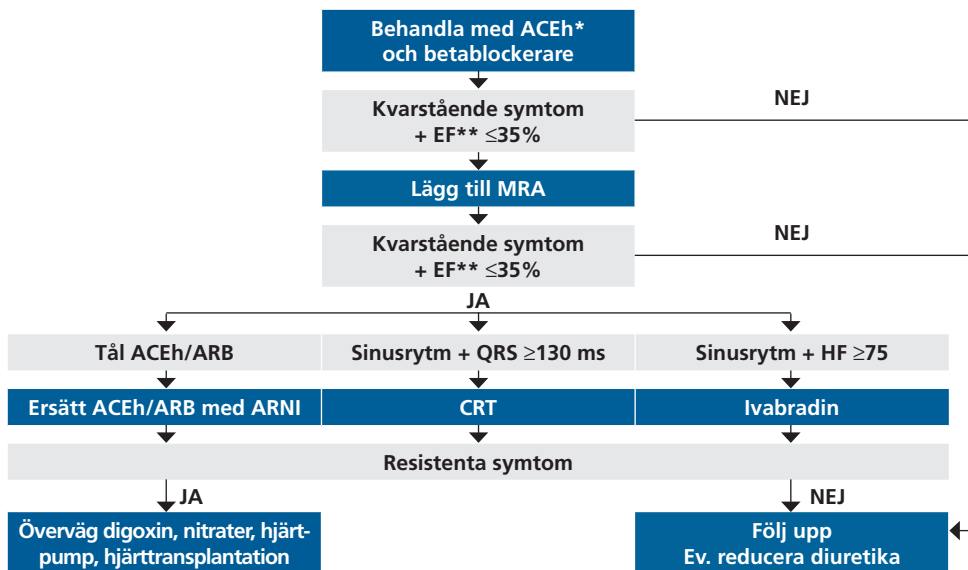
Behandla med ACEh*
och betablockerare

Kvarstående symtom
+ EF** $\leq$35%

NEJ

Lägg till MRA

Kvarstående symtom
+ EF** $\leq$35%

NEJ

JA

Tål ACEh/ARB

Sinusrytm + QRS $\geq$130 ms

Sinusrytm + HF $\geq$75

Ersätt ACEh/ARB med ARNI

CRT

Ivabradin

Resistenta symtom

JA

NEJ

Överväg digoxin, nitrater, hjärtpump, hjärttransplantation

Följ upp
Ev. reducera diuretika